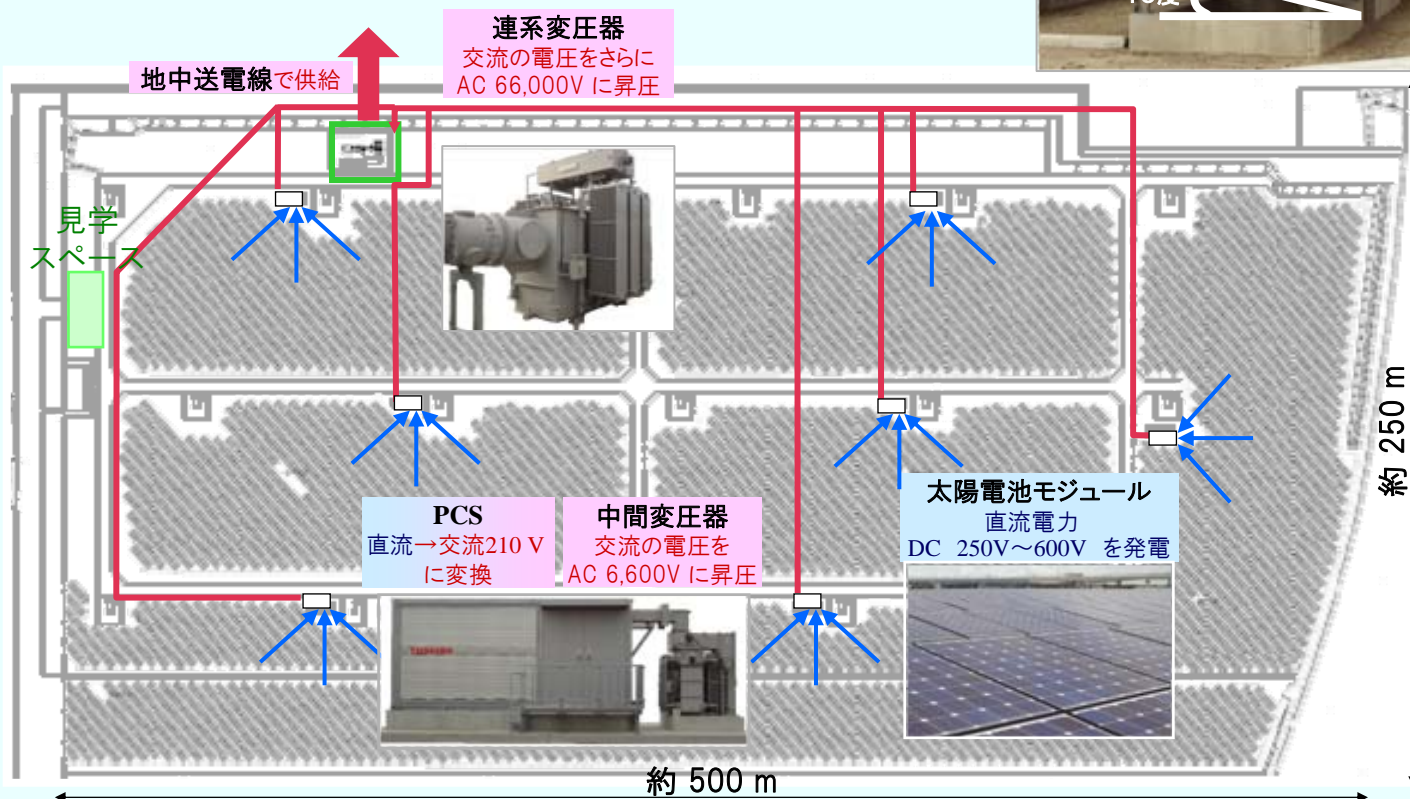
連系変圧器
交流の電圧をさらに
AC 66,000V に昇圧

地中送電線で供給

見学
スペース

PCS
直流→交流210 V
に変換

中間変圧器
交流の電圧を
AC 6,600V に昇圧

太陽電池モジュール
直流電力
DC 250V～600V を発電

約 250 m

約 500 m